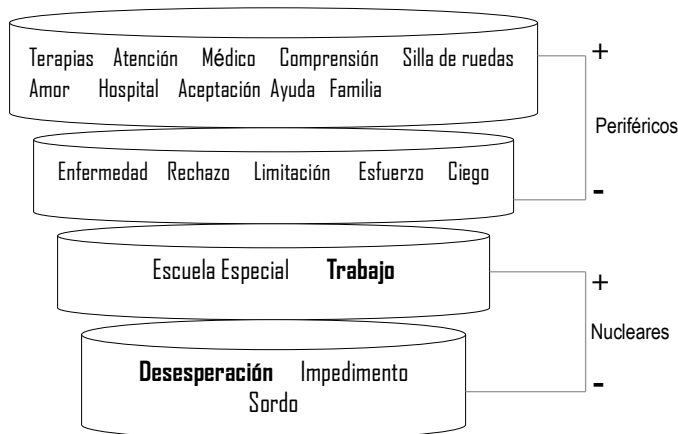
Terapias Atención Médico Comprensión Silla de ruedas Amor Hospital Aceptación Ayuda Familia

+

Periféricos

Enfermedad Rechazo Limitación Esfuerzo Ciego

-

Escuela Especial **Trabajo**

+

Nucleares

**Desesperación** Impedimento Sordo

-